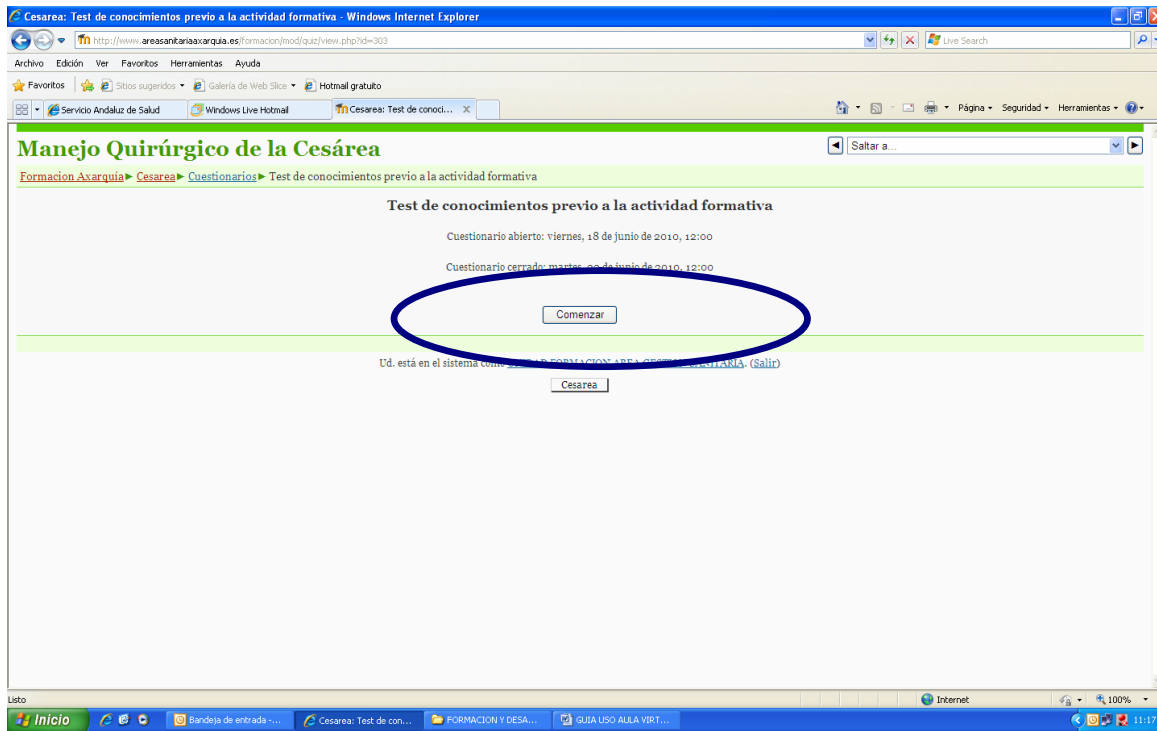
Cesarea: Test de conocimientos previo a la actividad formativa - Windows Internet Explorer

http://www.areasanitariaaxarquia.es/formacion/mod/quiz/view.php?id=303

Live Search

Archivo Edición Ver Favoritos Herramientas Ayuda

Favoritos Sitios sugeridos Galería de Web Slice Hotmail gratuito

Servicio Andaluz de Salud Windows Live Hotmail Cesarea: Test de conoci...

Página Seguridad Herramientas

Manejo Quirúrgico de la Cesárea

Saltar a...

Formacion Axarquia ► Cesarea ► Cuestionarios ► Test de conocimientos previo a la actividad formativa

Test de conocimientos previo a la actividad formativa

Cuestionario abierto: viernes, 18 de junio de 2010, 12:00

Cuestionario cerrado: martes, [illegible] de junio de 2010, 12:00

Comenzar

Ud. está en el sistema como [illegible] FORMACION AREA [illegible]. (Salir)

Cesarea

Listo

Internet

100%

Inicio

Bandeja de entrada -...

Cesarea: Test de con...

FORMACION Y DESA...

GUIA USO AULA VIRT...

11:17